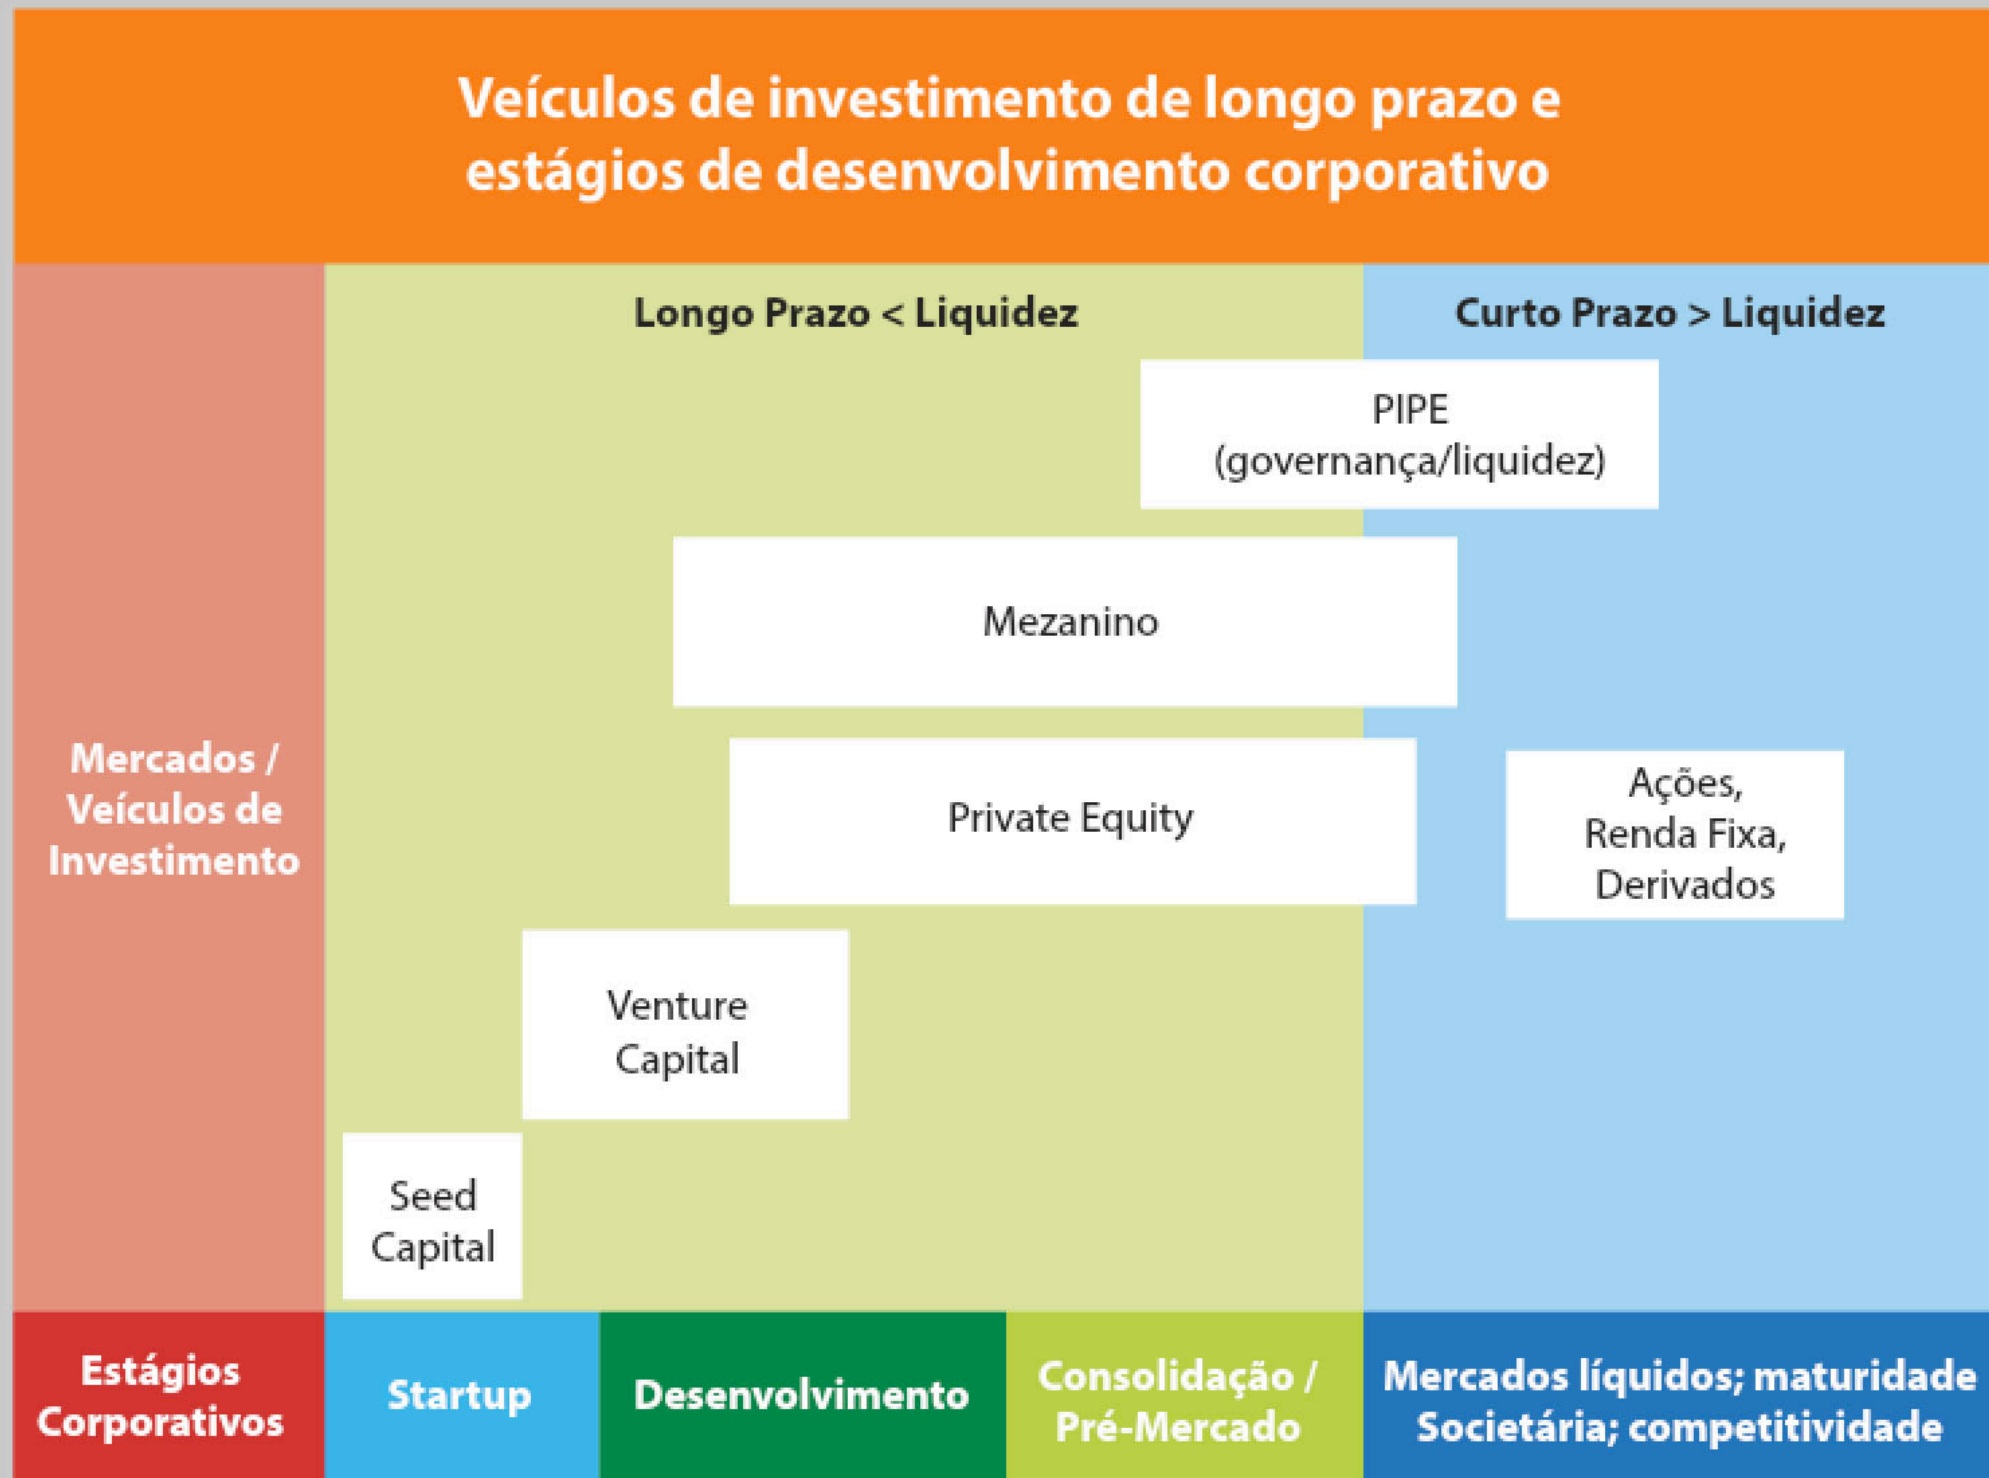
Veículos de investimento de longo prazo e estágios de desenvolvimento corporativo

Mercados / Veículos de Investimento

Longo Prazo < Liquidez

Curto Prazo > Liquidez

PIPE (governança/liquidez)

Mezanino

Private Equity

Ações, Renda Fixa, Derivados

Venture Capital

Seed Capital

Estágios Corporativos

Startup

Desenvolvimento

Consolidação / Pré-Mercado

Mercados líquidos; maturidade Societária; competitividade